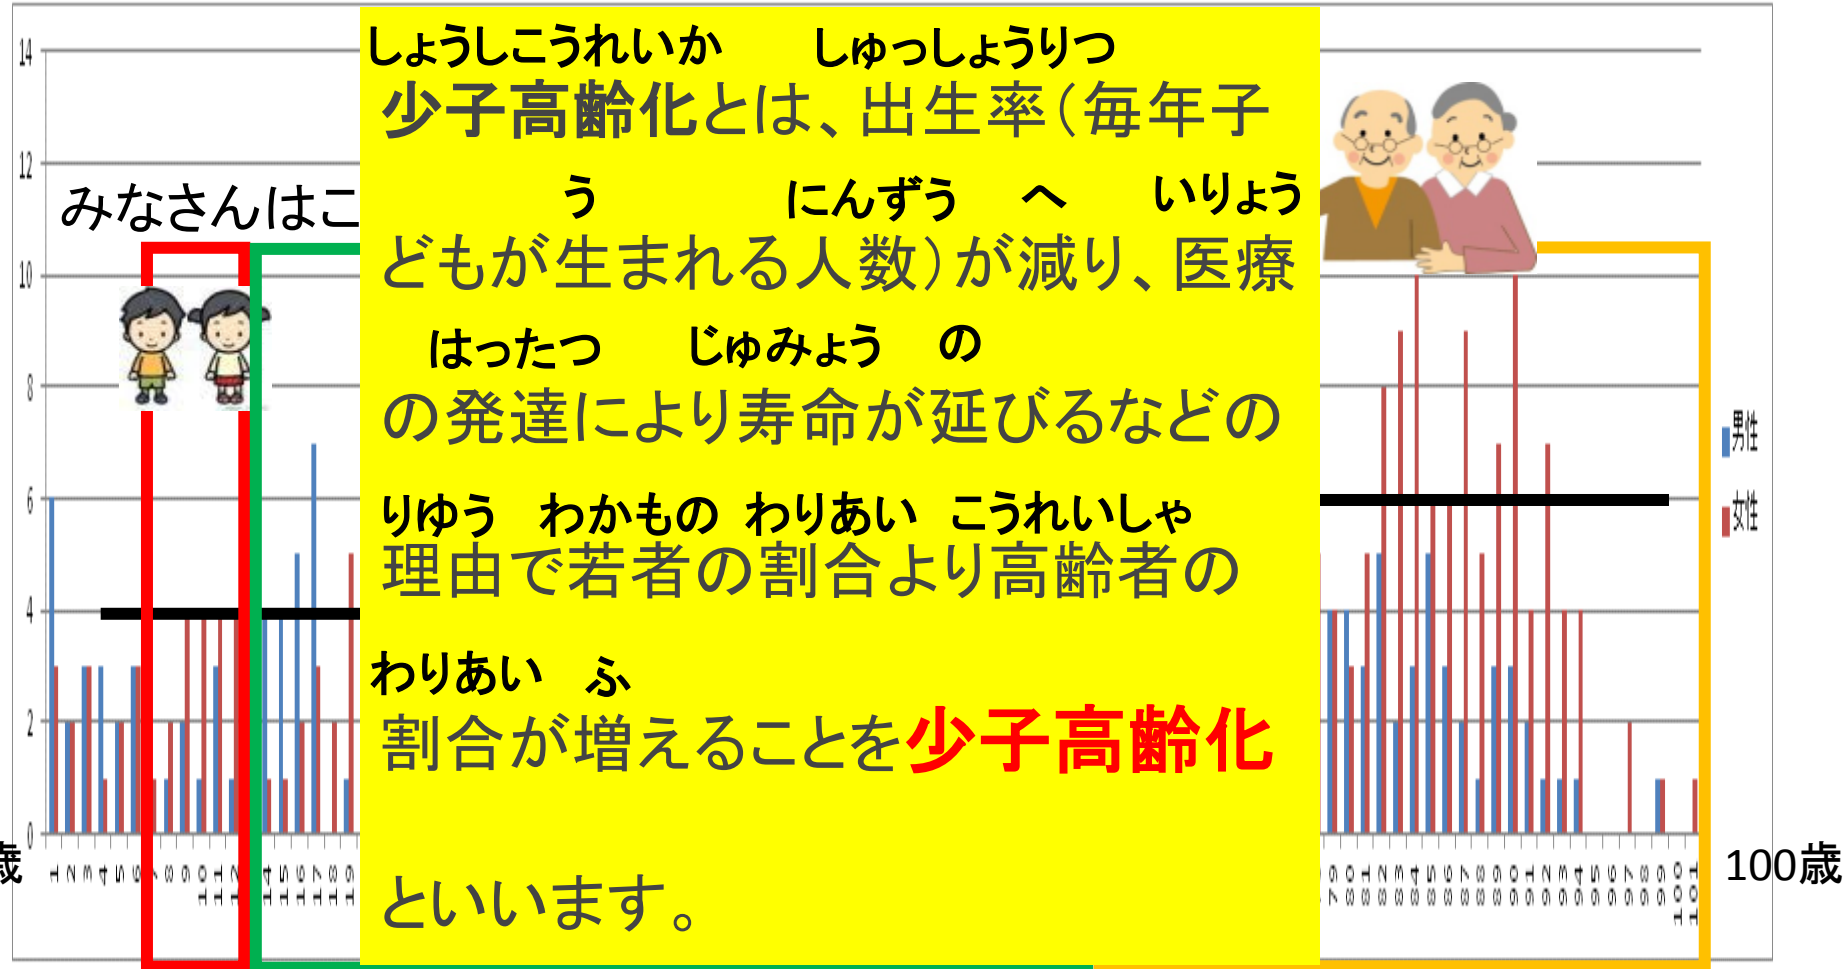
14

12

10

8

6

4

2

0

みなさんはこ

歳

しょうしこうれいか　しゅっしょうりつ
少子高齢化とは、出生率(毎年子
う　にんずう　へ　いりょう
どもが生まれる人数)が減り、医療
はったつ　じゅみょう　の
の発達により寿命が延びるなどの
りゆう　わかもの　わりあい　こうれいしゃ
理由で若者の割合より高齢者の
わりあい　ふ
割合が増えることを少子高齢化

といいます。

男性
女性

100歳

1 2 3 4 5 6 7 8 9 10 11 12 14 15 16 17 18 19

79 80 81 82 83 84 85 86 87 88 89 90 91 92 93 94 95 96 97 98 99 100 101